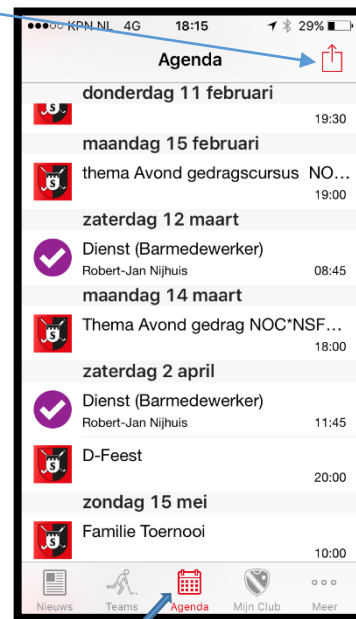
●●●○○ KPN NL 4G 18:15 29%

Agenda

donderdag 11 februari

19:30

maandag 15 februari

thema Avond gedragscursus NO...

19:00

zaterdag 12 maart

Dienst (Barmedewerker)

Robert-Jan Nijhuis 08:45

maandag 14 maart

Thema Avond gedrag NOC*NSF...

18:00

zaterdag 2 april

Dienst (Barmedewerker)

Robert-Jan Nijhuis 11:45

D-Feest

20:00

zondag 15 mei

Familie Toernooi

10:00

Nieuws Teams Agenda Mijn Club Meer